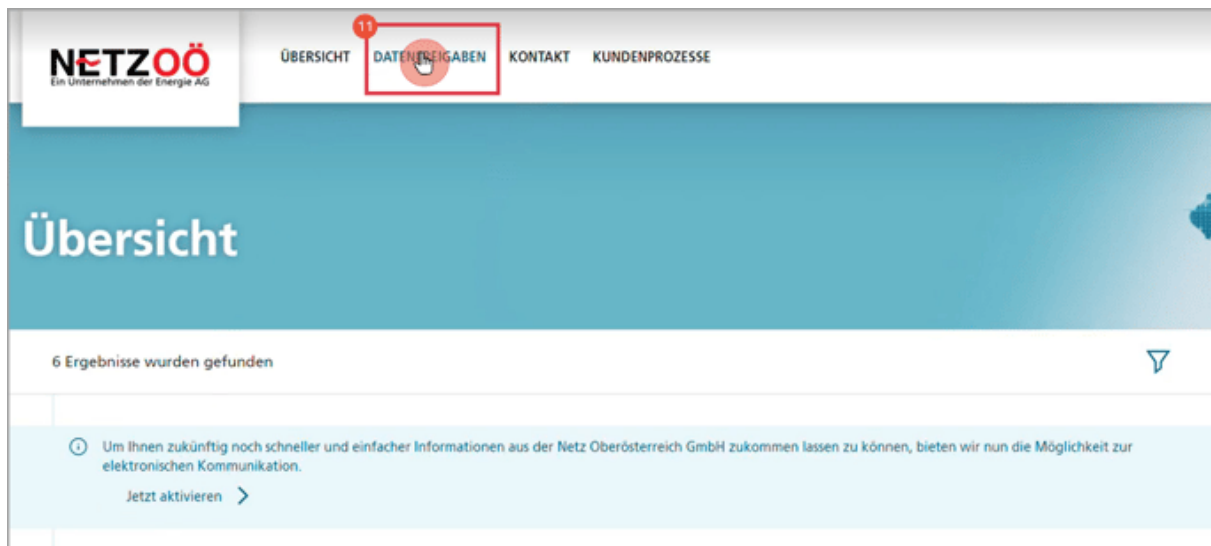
NETZOÖ
Ein Unternehmen der Energie AG

ÜBERSICHT 11 DATENFREIGABEN KONTAKT KUNDENPROZESSE

Übersicht

6 Ergebnisse wurden gefunden

Um Ihnen zukünftig noch schneller und einfacher Informationen aus der Netz Oberösterreich GmbH zukommen lassen zu können, bieten wir nun die Möglichkeit zur elektronischen Kommunikation.

Jetzt aktivieren